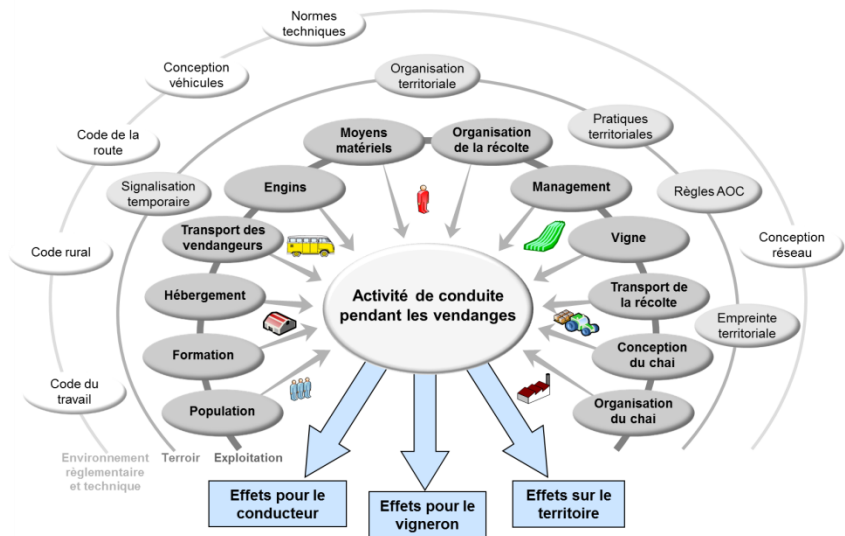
Normes techniques

Conception véhicules

Organisation territoriale

Code de la route

Pratiques territoriales

Moyens matériels

Organisation de la récolte

Signalisation temporaire

Engins

Management

Règles AOC

Code rural

Transport des vendangeurs

Vigne

Conception réseau

Hébergement

Activité de conduite pendant les vendanges

Transport de la récolte

Empreinte territoriale

Formation

Conception du chai

Code du travail

Population

Organisation du chai

Environnement règlementaire et technique

Terroir

Exploitation

Effets pour le conducteur

Effets pour le vigneron

Effets sur le territoire